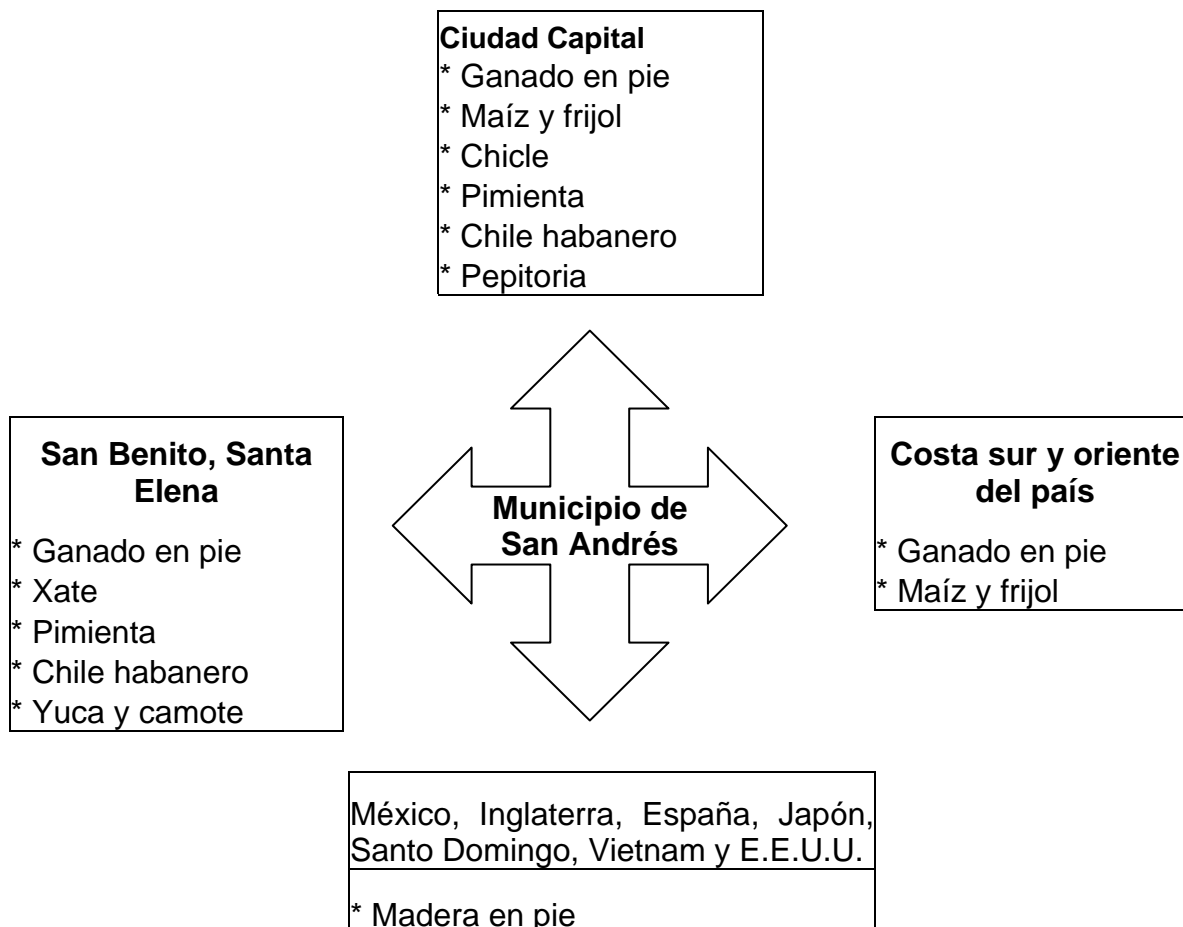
Ciudad Capital
* Ganado en pie
* Maíz y frijol
* Chicle
* Pimienta
* Chile habanero
* Pepitoria

San Benito, Santa Elena
* Ganado en pie
* Xate
* Pimienta
* Chile habanero
* Yuca y camote

Municipio de San Andrés

Costa sur y oriente del país
* Ganado en pie
* Maíz y frijol

México, Inglaterra, España, Japón, Santo Domingo, Vietnam y E.E.U.U.
* Madera en pie